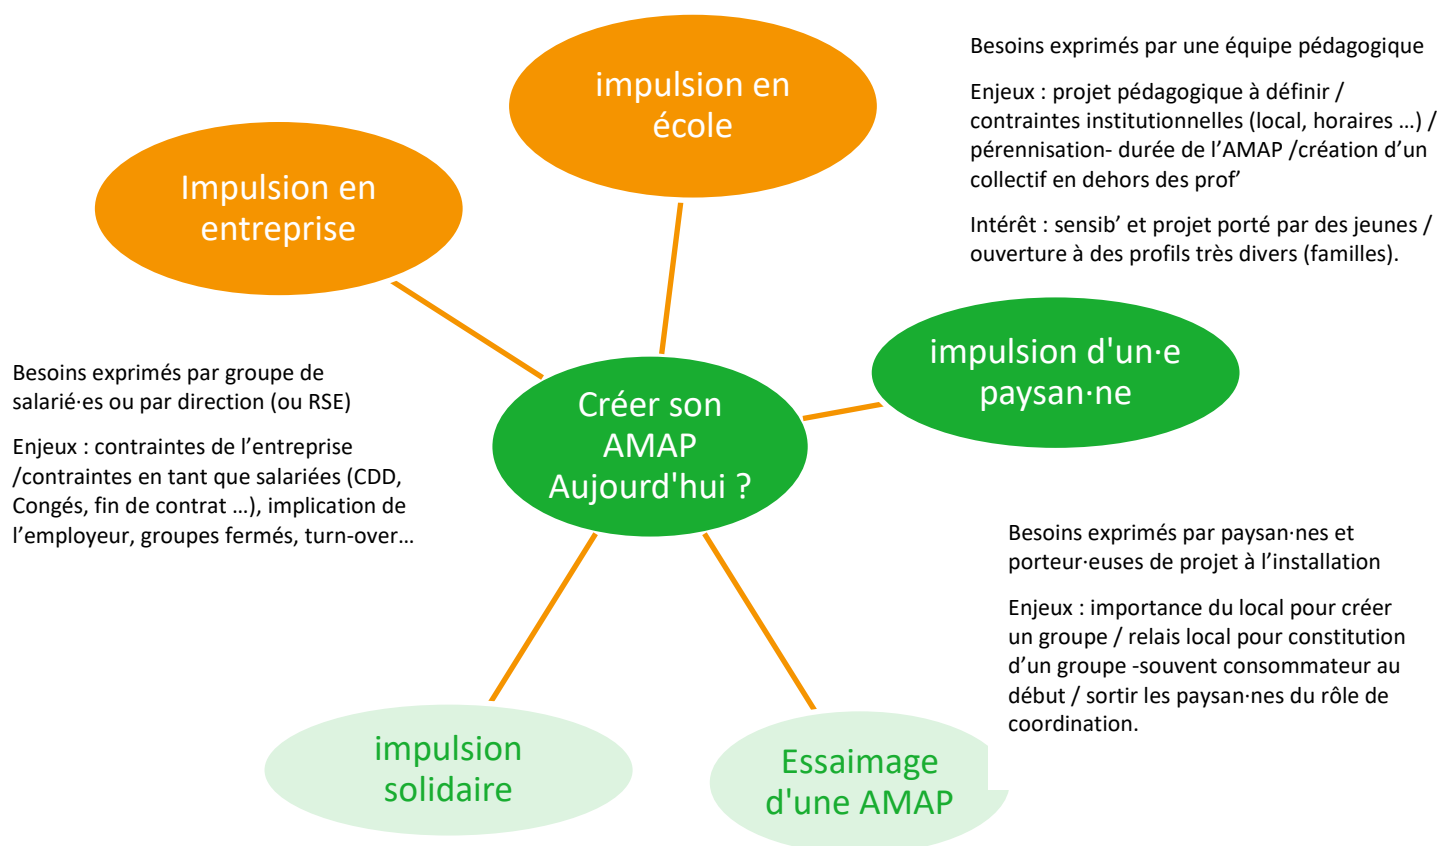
impulsion en école

Besoins exprimés par une équipe pédagogique

Enjeux : projet pédagogique à définir / contraintes institutionnelles (local, horaires …) / pérennisation- durée de l'AMAP /création d'un collectif en dehors des prof'

Intérêt : sensib' et projet porté par des jeunes / ouverture à des profils très divers (familles).

Impulsion en entreprise

Besoins exprimés par groupe de salarié·es ou par direction (ou RSE)

Enjeux : contraintes de l'entreprise /contraintes en tant que salariées (CDD, Congés, fin de contrat …), implication de l'employeur, groupes fermés, turn-over…

Créer son AMAP Aujourd'hui ?

impulsion d'un·e paysan·ne

Besoins exprimés par paysan·nes et porteur·euses de projet à l'installation

Enjeux : importance du local pour créer un groupe / relais local pour constitution d'un groupe -souvent consommateur au début / sortir les paysan·nes du rôle de coordination.

impulsion solidaire

Essaimage d'une AMAP